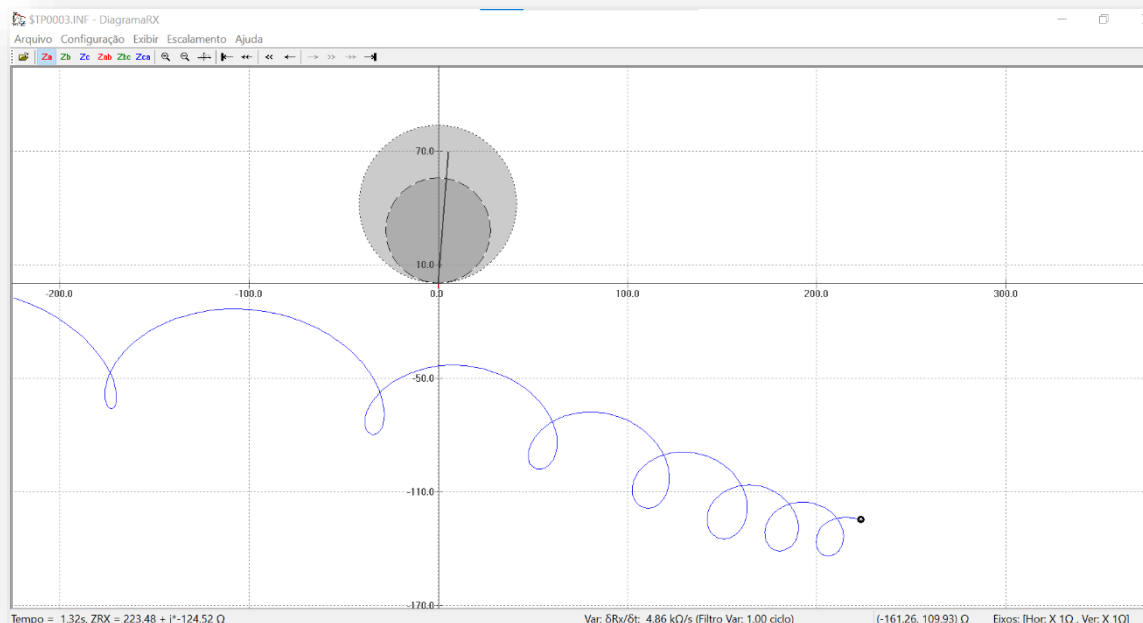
$TP0003.INF - DiagramaRX

Arquivo Configuração Exibir Escalamento Ajuda

Za Zb Zc Zab Ztc Zca

70.0
10.0
-200.0
-100.0
0.0
100.0
200.0
300.0
-50.0
-110.0
-170.0

Tempo = 1.32s, ZRX = 223.48 + j*-124.52 Ω
Var: δRx/δt: 4.86 kΩ/s (Filtro Var: 1.00 ciclo)
(-161.26, 109.93) Ω
Eixos: [Hor: X 1Ω , Ver: X 1Ω]